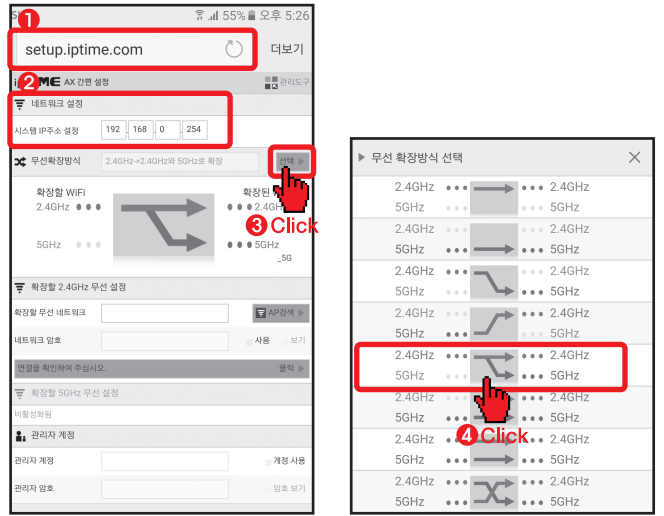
55% 오후 5:26

1

setup.iptime.com

더보기

2

ipTIME AX 간편 설정

관리도구

네트워크 설정

시스템 IP주소 설정 192 . 168 . 0 . 254

무선확장방식 2.4GHz->2.4GHz와 5GHz로 확장 선택

확장할 WiFi

2.4GHz

5GHz

확장된

2.4GHz

5GHz

_5G

3 Click

확장할 2.4GHz 무선 설정

확장할 무선 네트워크

AP검색

네트워크 암호

사용 보기

연결을 확인하여 주십시오.

클릭

확장할 5GHz 무선 설정

비활성화됨

관리자 계정

관리자 계정

계정 사용

관리자 암호

암호 보기

무선 확장방식 선택

2.4GHz 2.4GHz
5GHz 5GHz

2.4GHz 2.4GHz
5GHz 5GHz

2.4GHz 2.4GHz
5GHz 5GHz

2.4GHz 2.4GHz
5GHz 5GHz

2.4GHz 2.4GHz
5GHz 5GHz

2.4GHz 2.4GHz
5GHz 5GHz

2.4GHz 2.4GHz
5GHz 5GHz

2.4GHz 2.4GHz
5GHz 5GHz

4 Click